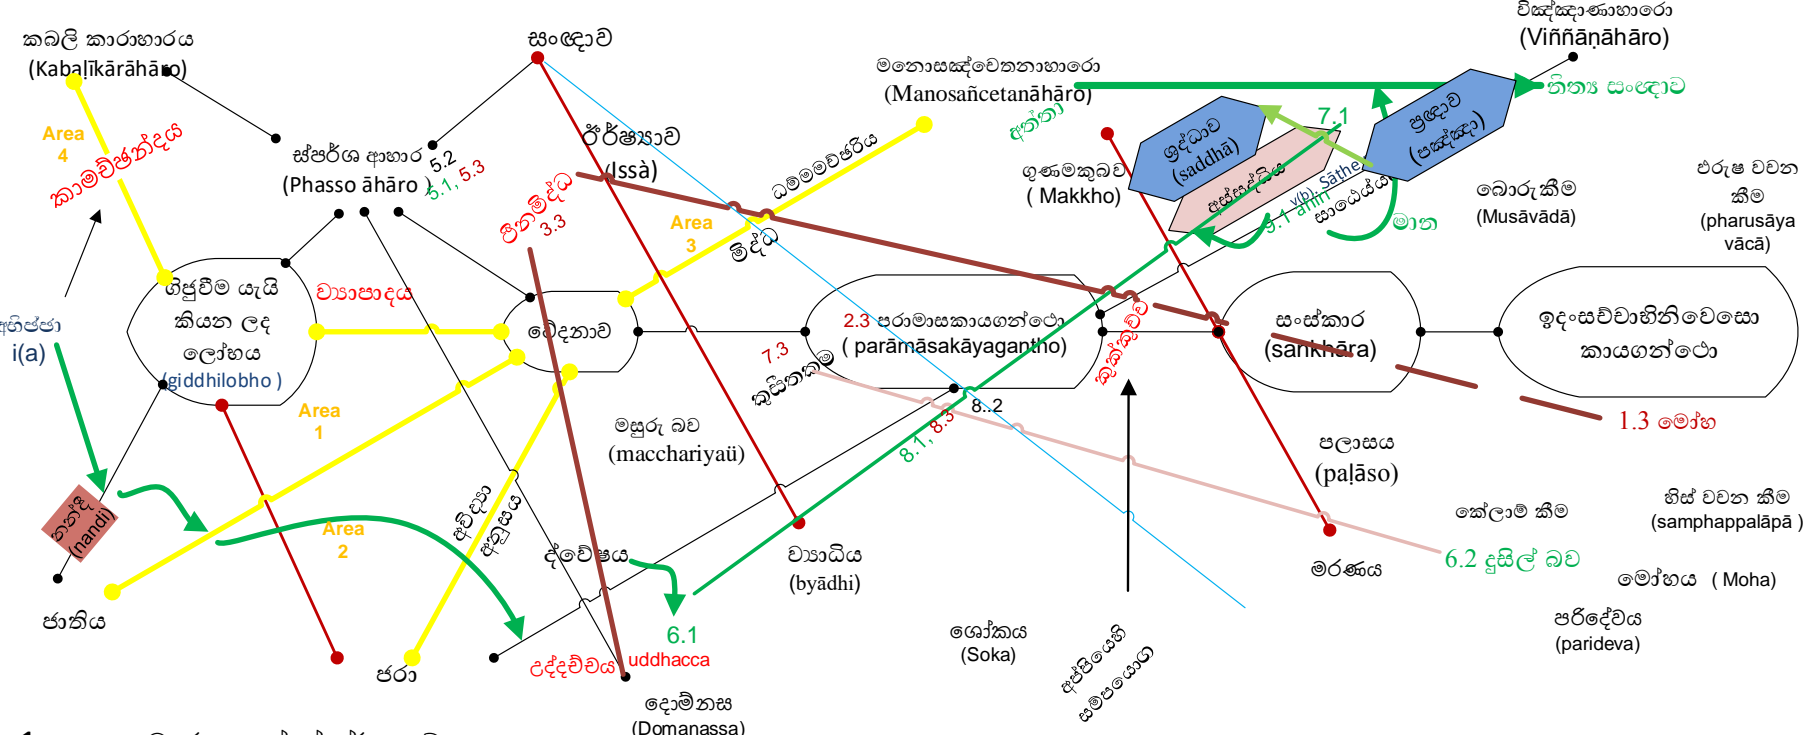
කබලී කාරාහාරය
(Kabalīkārāhāro)

සංඥාව

විඤ්ඤාණාහාරො
(Viññāṇāhāro)

මනොසඤ්චෙතනාහාරො
(Manosañcetanāhāro)

නිත්‍ය සංඥාව

ස්පර්ශ ආහාර
(Phasso āhāro)
5.2
5.1, 5.3

ඊර්ෂ්‍යාව
(Issà)

ධම්මච්ඡන්දය

7.1

අත්තා

ශ්‍රද්ධාව
(saddhā)

ප්‍රඥාව
(පඤ්ඤා)

ගුණමකුබව
( Makkho)

අස්සද්ධිය

Sāthe
9.1 ahiri
සාඨෙය්‍ය

මාන

බොරු කීම
(Musāvādā)

එරුෂ වචන
කීම
(pharusāya
vācā)

Area
4
කාමච්ඡන්දය

ප්‍රතිඝය
3.3

Area
3

මිද්ධ

අභිජ්ඣා
i(a)

ගිජුවීම යැයි
කියන ලද
ලෝභය
(giddhilobho )

ව්‍යාපාදය

වේදනාව

2.3 පරාමාසකායගන්ථො
( parāmāsakāyagantho)

සංස්කාර
(sankhāra)

ඉදංසච්චාභිනිවෙසො
කායගන්ථො

7.3
කුසීතබව

තෘෂ්ණාව

8..2

1.3 මෝහ

Area
1

මසුරු බව
(macchariyaṁ)

පලාසය
(paḷāso)

නන්දි
(nandi)

Area
2

ථිනය
අලසය

8.1, 8.3

කේලාම් කීම

හිස් වචන කීම
(samphappalāpā )

ද්වේෂය

ව්‍යාධිය
(byādhi)

6.2 දුසිල් බව

මරණය

මෝහය ( Moha)

6.1
uddhacca

උද්දච්චය

ජාතිය

ජරා

ශෝකය
(Soka)

අප්‍රියෙහි
සම්ප්‍රයෝග

පරිදේවය
(parideva)

දොම්නස
(Domanassa)